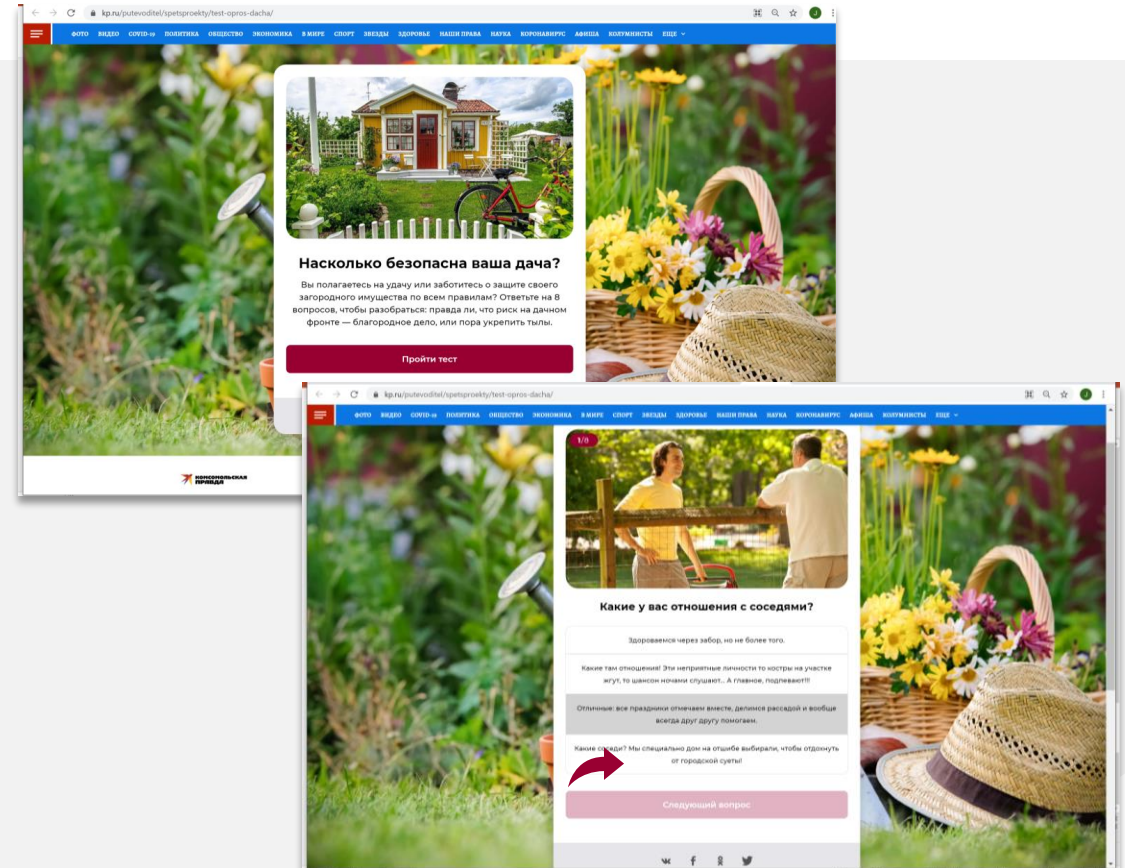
kp.ru/putevoditel/spetsproekty/test-opros-dacha/

ФОТО ВИДЕО COVID-19 ПОЛИТИКА ОБЩЕСТВО ЭКОНОМИКА В МИРЕ СПОРТ ЗВЕЗДЫ ЗДОРОВЬЕ НАШИ ПРАВА НАУКА КОРОНАВИРУС АФИША КОЛУМНИСТЫ ЕЩЕ

Насколько безопасна ваша дача?

Вы полагаетесь на удачу или заботитесь о защите своего загородного имущества по всем правилам? Ответьте на 8 вопросов, чтобы разобраться: правда ли, что риск на дачном фронте — благородное дело, или пора укрепить тылы.

Пройти тест

Комсомольская правда

kp.ru/putevoditel/spetsproekty/test-opros-dacha/

ФОТО ВИДЕО COVID-19 ПОЛИТИКА ОБЩЕСТВО ЭКОНОМИКА В МИРЕ СПОРТ ЗВЕЗДЫ ЗДОРОВЬЕ НАШИ ПРАВА НАУКА КОРОНАВИРУС АФИША КОЛУМНИСТЫ ЕЩЕ

1/8

Какие у вас отношения с соседями?

Здороваемся через забор, но не более того.

Какие там отношения! Эти неприятные личности то костры на участке жгут, то шансон ночами слушают... А главное, подлевают!!!

Отличные: все праздники отмечаем вместе, делимся рассадой и вообще всегда друг другу помогаем.

Какие соседи? Мы специально дом на отшибе выбирали, чтобы отдохнуть от городской суеты!

Следующий вопрос